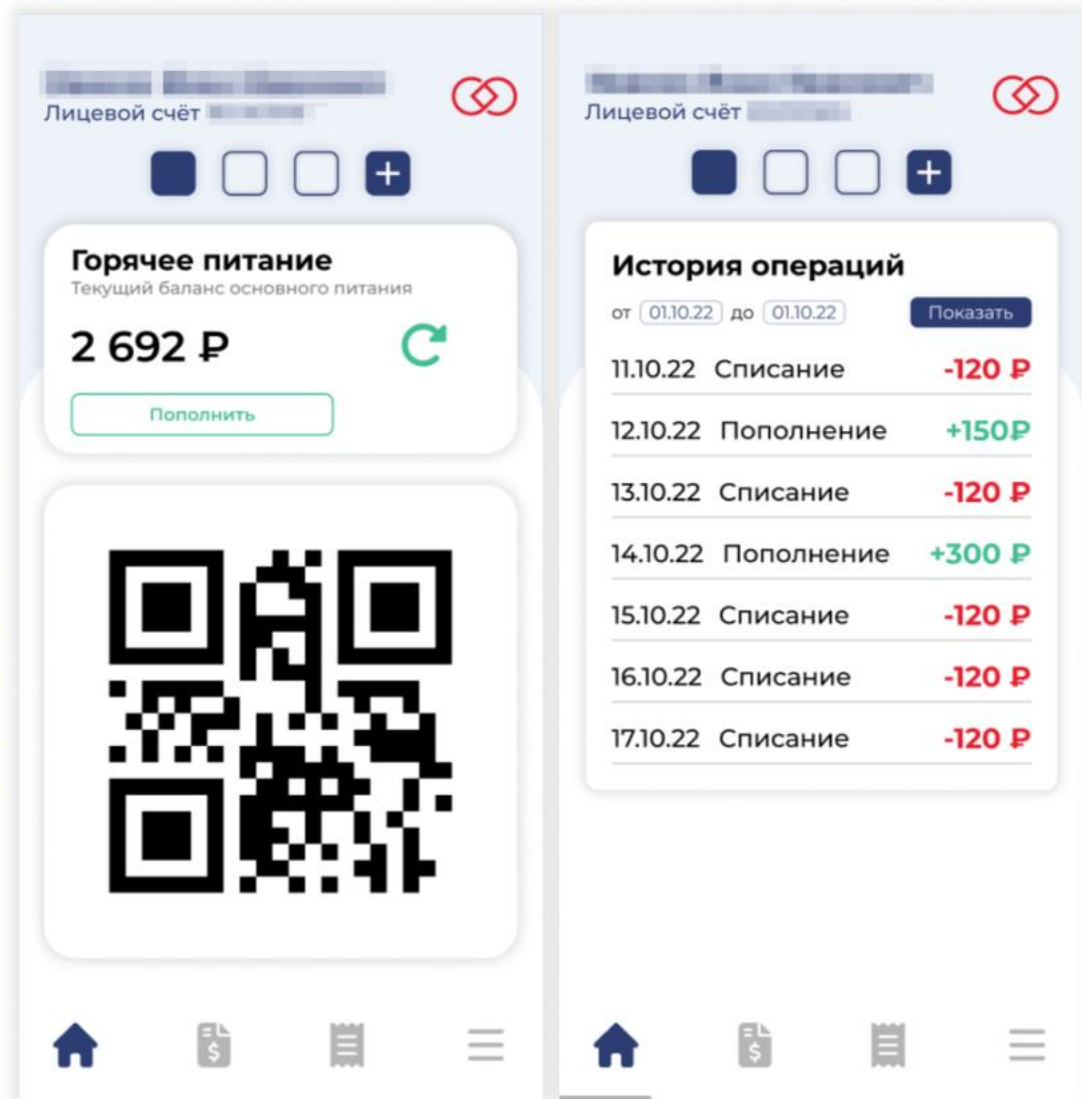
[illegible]
Лицевой счёт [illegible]

Горячее питание
Текущий баланс основного питания
2 692 ₽
Пополнить

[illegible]
Лицевой счёт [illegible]

История операций
от 01.10.22 до 01.10.22 Показать

| | | |
|---|---|---|
| 11.10.22 | Списание | -120 ₽ |
| 12.10.22 | Пополнение | +150₽ |
| 13.10.22 | Списание | -120 ₽ |
| 14.10.22 | Пополнение | +300 ₽ |
| 15.10.22 | Списание | -120 ₽ |
| 16.10.22 | Списание | -120 ₽ |
| 17.10.22 | Списание | -120 ₽ |